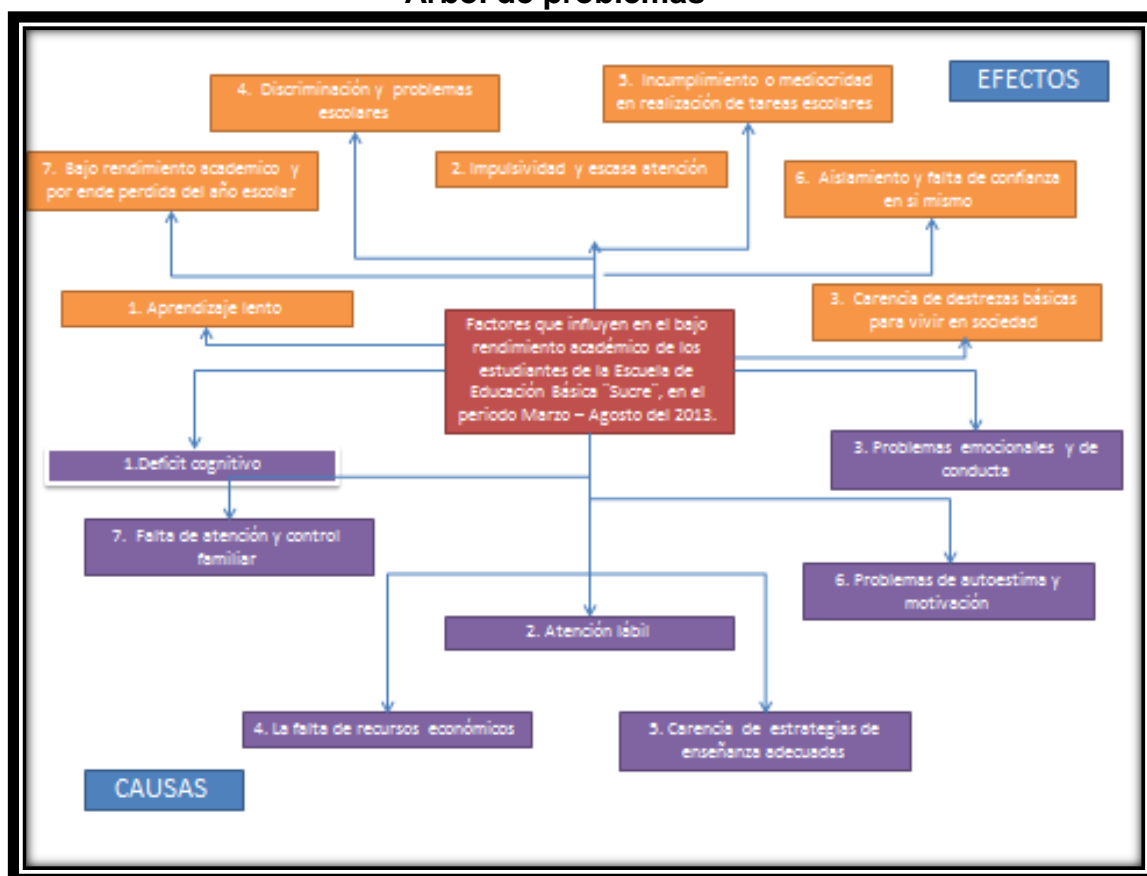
Árbol de problemas

EFECTOS

4. Discriminación y problemas escolares

5. Incumplimiento o mediocridad en realización de tareas escolares

7. Bajo rendimiento academico y por ende perdida del año escolar

2. Impulsividad y escasa atención

6. Aislamiento y falta de confianza en si mismo

1. Aprendizaje lento

3. Carencia de destrezas básicas para vivir en sociedad

Factores que influyen en el bajo rendimiento académico de los estudiantes de la Escuela de Educación Básica "Sucre", en el periodo Marzo – Agosto del 2013.

1.Deficit cognitivo

3. Problemas emocionales y de conducta

7. Falta de atención y control familiar

6. Problemas de autoestima y motivación

2. Atención lábil

4. La falta de recursos económicos

5. Carencia de estrategias de enseñanza adecuadas

CAUSAS